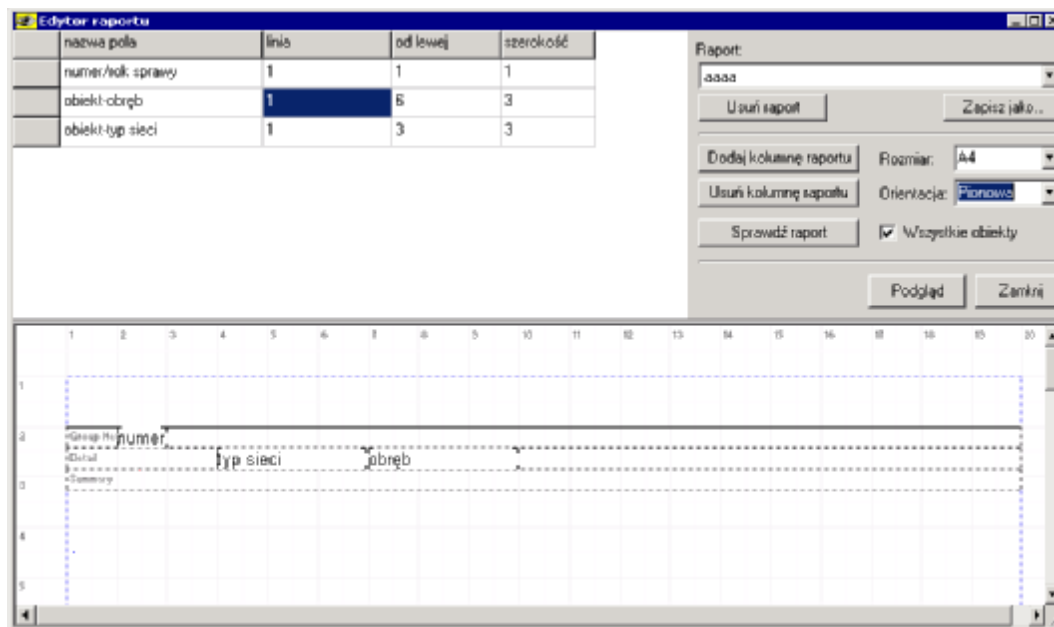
Edytor raportu

| nazwa pola | linia | od lewej | szerokość |
|---|---|---|---|
| numer/rok sprawy | 1 | 1 | 1 |
| obiekt-obręb | 1 | 6 | 3 |
| obiekt-typ sieci | 1 | 3 | 3 |

Raport:
aaaa
Usuń raport
Zapisz jako...
Dodaj kolumnę raportu
Rozmiar: A4
Usuń kolumnę raportu
Orientacja: Pionowa
Sprawdź raport
Wszystkie obiekty
Podgląd
Zamknij

1 2 3 4 5 6 7 8 9 10 11 12 13 14 15 16 17 18 19 20

1
2
3
4
5

Group H
numer
Detail
typ sieci
obręb
Summary